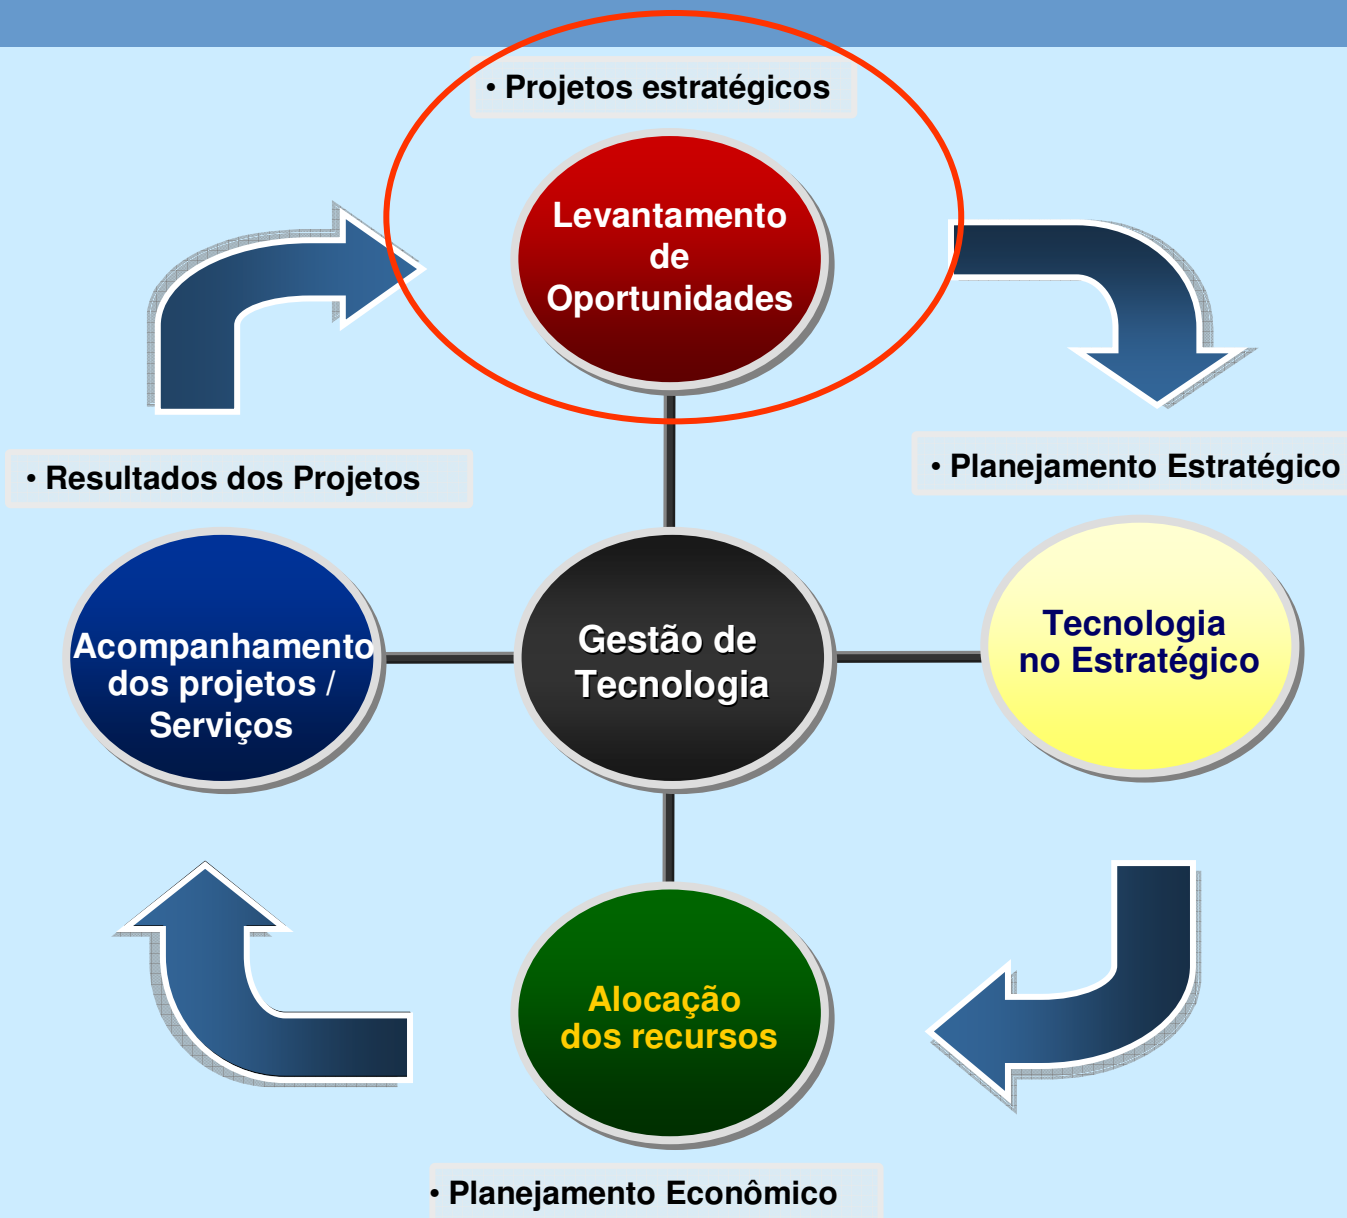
• Projetos estratégicos

Levantamento de Oportunidades

• Planejamento Estratégico

Tecnologia no Estratégico

• Resultados dos Projetos

Acompanhamento dos projetos / Serviços

Gestão de Tecnologia

Alocação dos recursos

• Planejamento Econômico